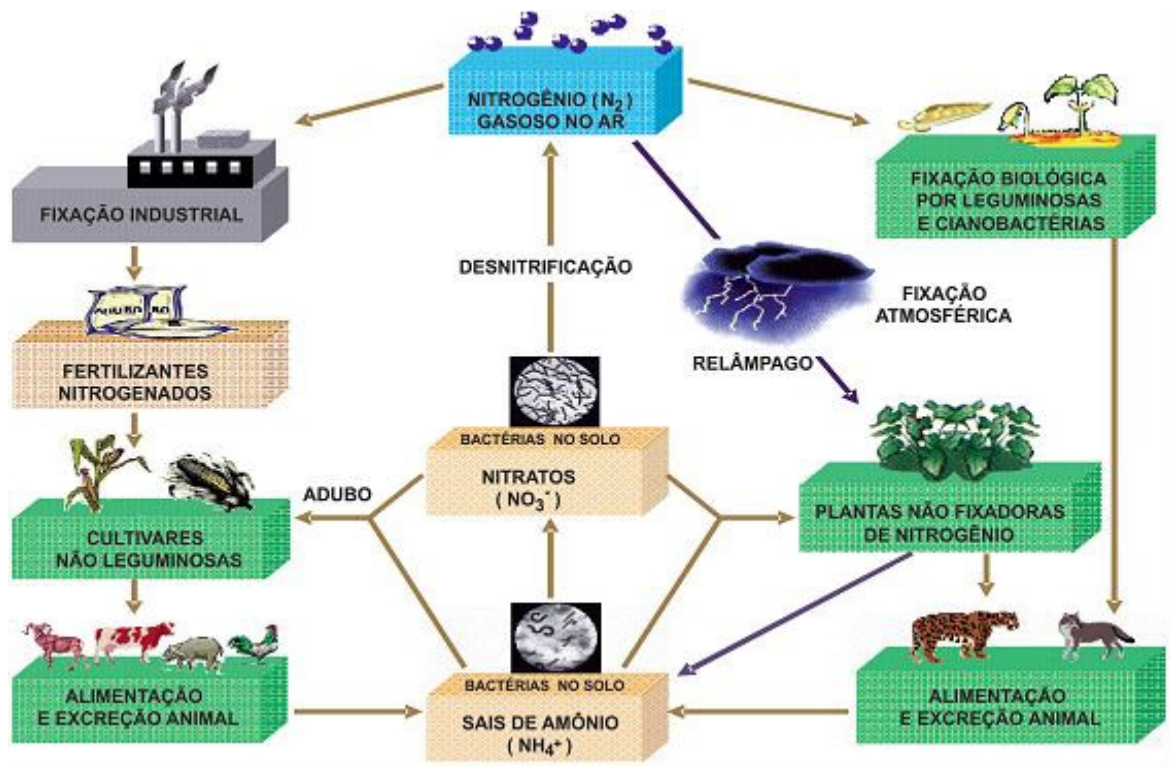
NITROGÊNIO ($N_2$)
GASOSO NO AR

FIXAÇÃO INDUSTRIAL

FIXAÇÃO BIOLÓGICA
POR LEGUMINOSAS
E CIANOBACTÉRIAS

DESNITRIFICAÇÃO

FIXAÇÃO
ATMOSFÉRICA

RELÂMPAGO

FERTILIZANTES
NITROGENADOS

BACTÉRIAS NO SOLO
NITRATOS
($NO_3^-$)

ADUBO

CULTIVARES
NÃO LEGUMINOSAS

PLANTAS NÃO FIXADORAS
DE NITROGÊNIO

ALIMENTAÇÃO
E EXCREÇÃO ANIMAL

BACTÉRIAS NO SOLO
SAIS DE AMÔNIO
($NH_4^+$)

ALIMENTAÇÃO
E EXCREÇÃO ANIMAL